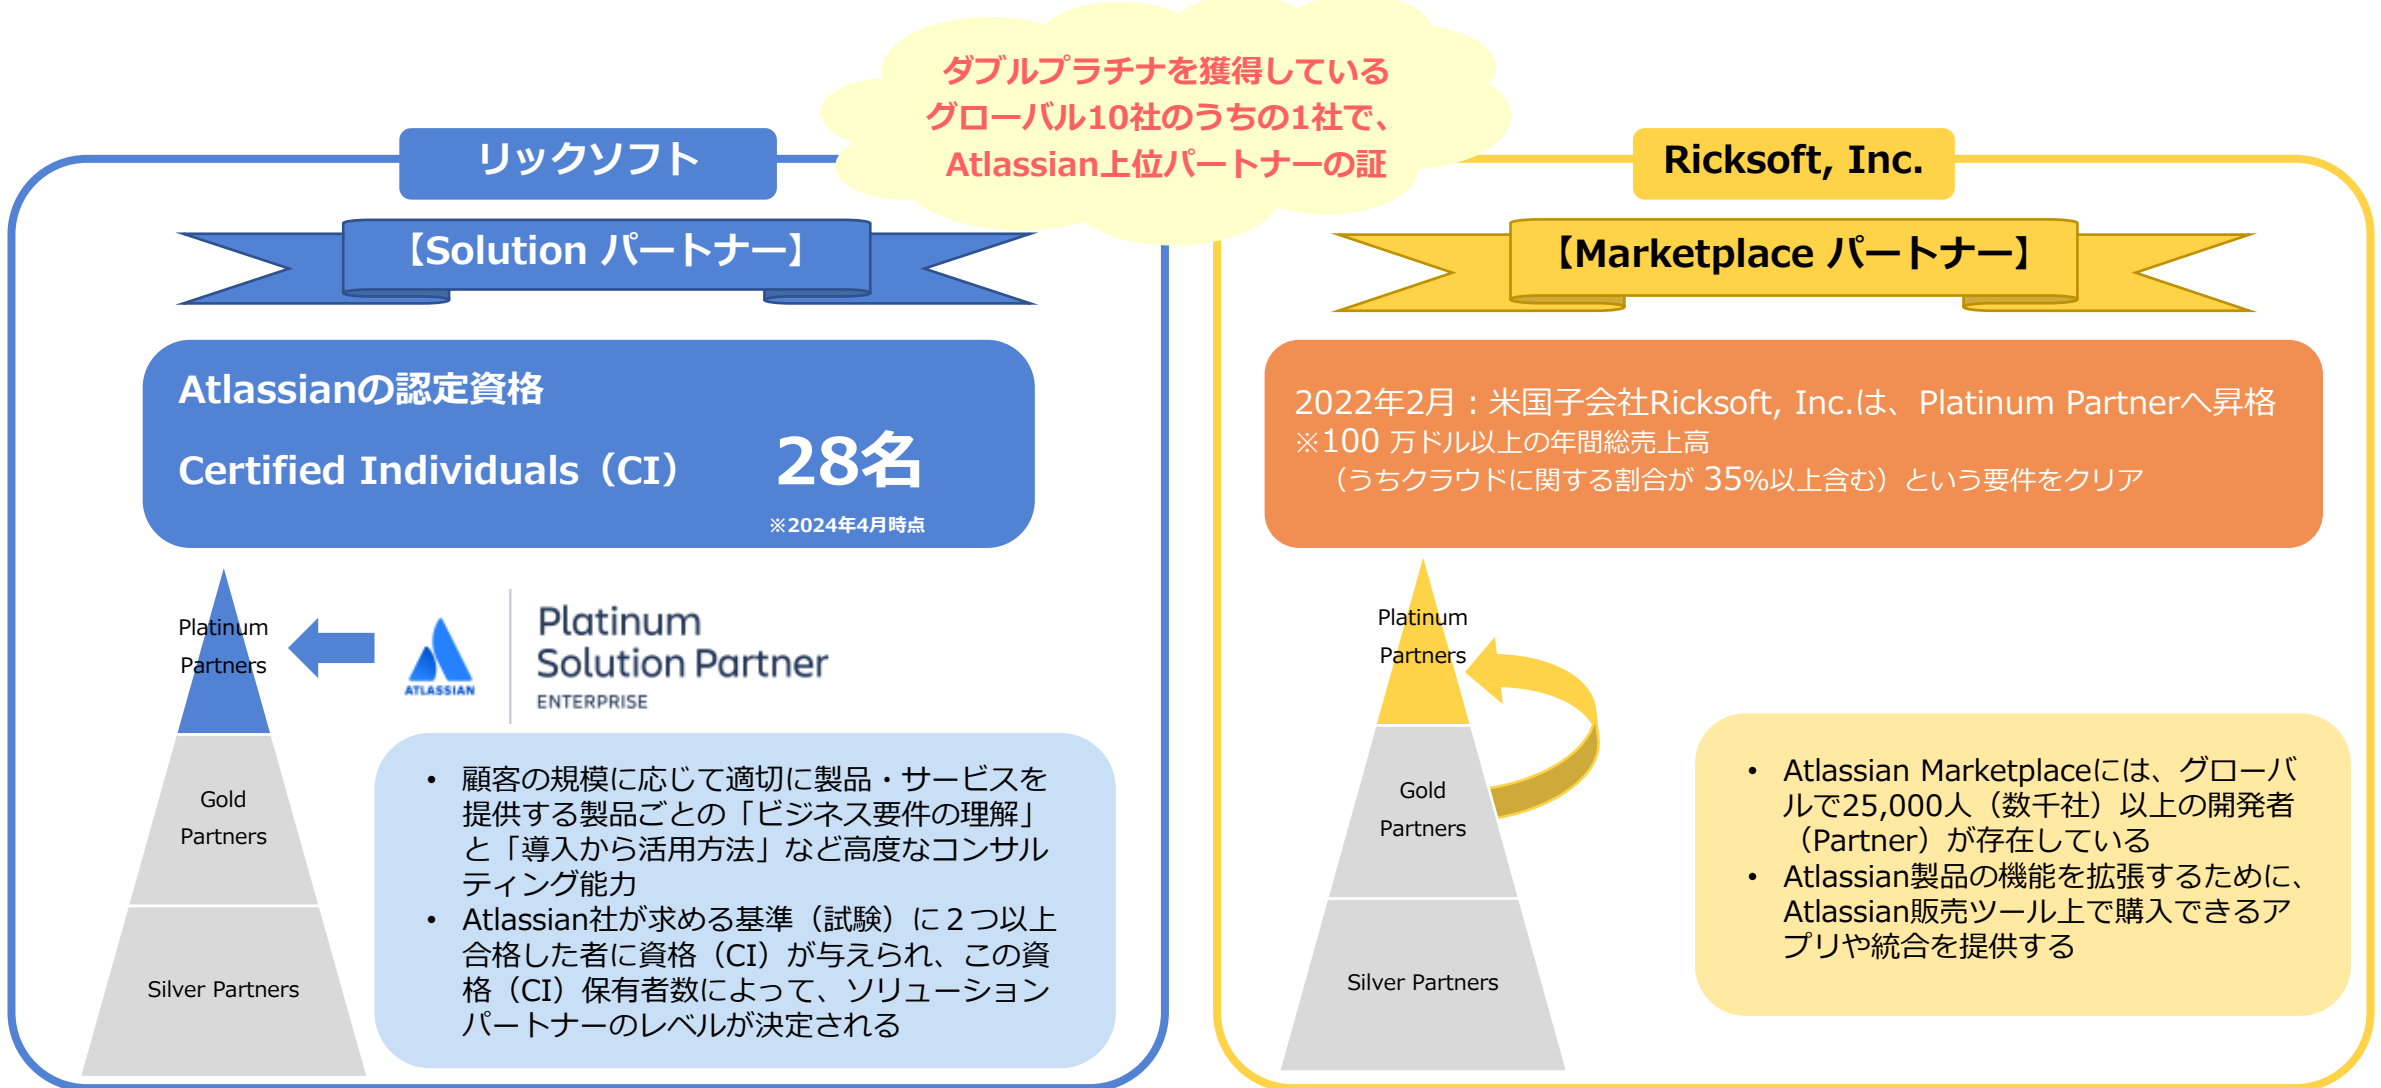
ダブルプラチナを獲得している
グローバル10社のうちの1社で、
Atlassian上位パートナーの証

リックソフト

【Solution パートナー】

Atlassianの認定資格

Certified Individuals（CI） 28名

※2024年4月時点

Platinum Partners

Gold Partners

Silver Partners

ATLASSIAN

Platinum Solution Partner
ENTERPRISE

• 顧客の規模に応じて適切に製品・サービスを提供する製品ごとの「ビジネス要件の理解」と「導入から活用方法」など高度なコンサルティング能力
• Atlassian社が求める基準（試験）に２つ以上合格した者に資格（CI）が与えられ、この資格（CI）保有者数によって、ソリューションパートナーのレベルが決定される

Ricksoft, Inc.

【Marketplace パートナー】

2022年2月：米国子会社Ricksoft, Inc.は、Platinum Partnerへ昇格
※100 万ドル以上の年間総売上高
（うちクラウドに関する割合が 35%以上含む）という要件をクリア

Platinum Partners

Gold Partners

Silver Partners

• Atlassian Marketplaceには、グローバルで25,000人（数千社）以上の開発者（Partner）が存在している
• Atlassian製品の機能を拡張するために、Atlassian販売ツール上で購入できるアプリや統合を提供する